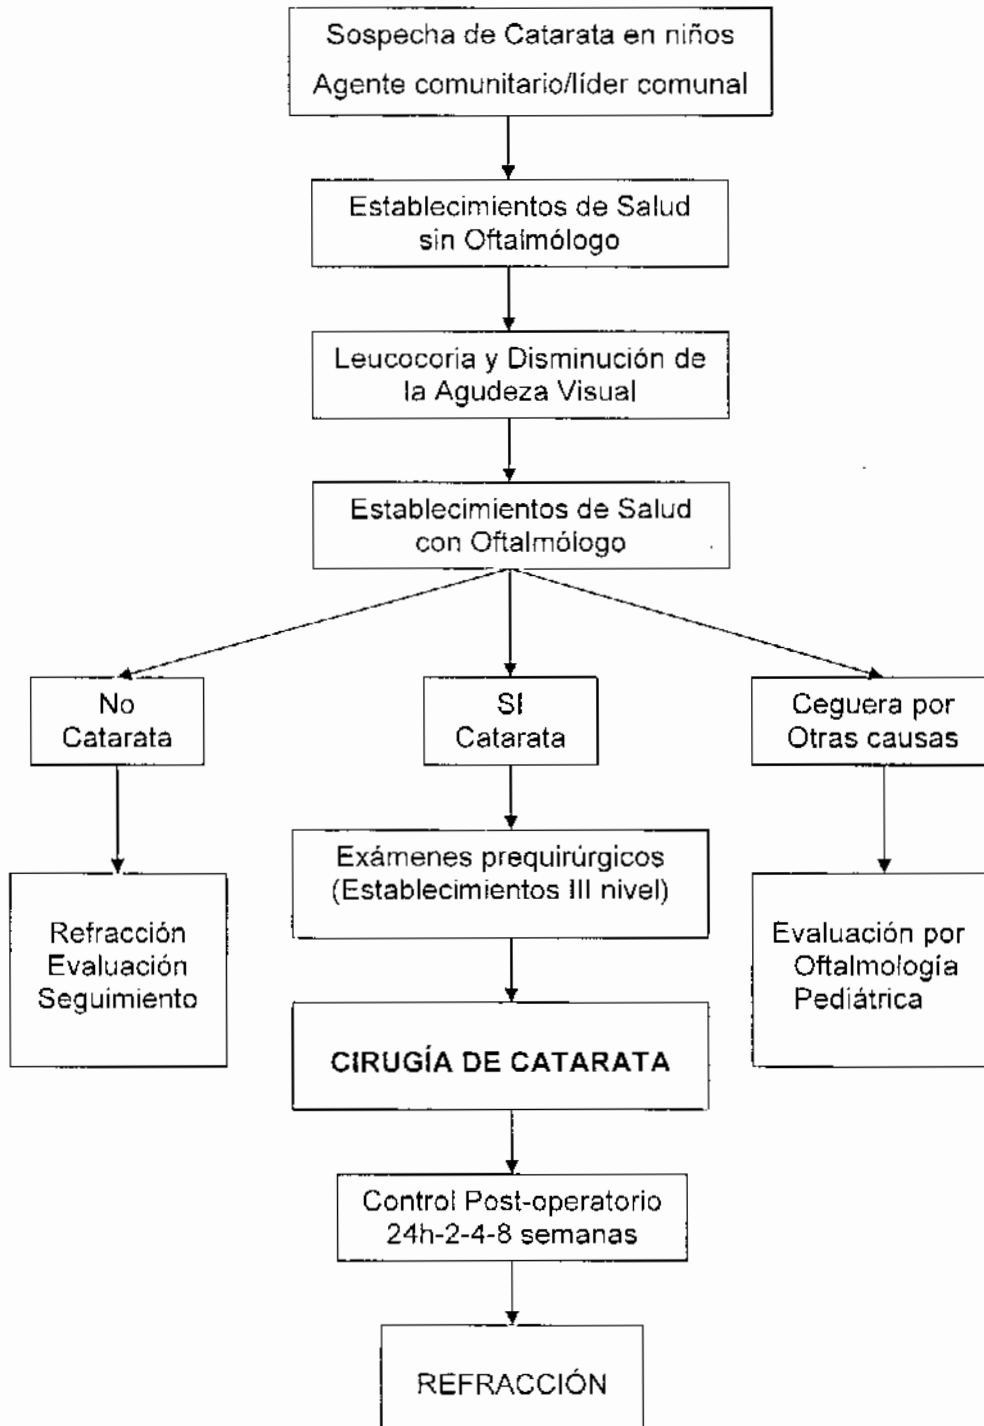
Sospecha de Catarata en niños
Agente comunitario/líder comunal

Establecimientos de Salud sin Oftalmólogo

Leucocoria y Disminución de la Agudeza Visual

Establecimientos de Salud con Oftalmólogo

No Catarata

SI Catarata

Ceguera por Otras causas

Refracción
Evaluación
Seguimiento

Exámenes prequirúrgicos (Establecimientos III nivel)

Evaluación por Oftalmología Pediátrica

CIRUGÍA DE CATARATA

Control Post-operatorio 24h-2-4-8 semanas

REFRACCIÓN